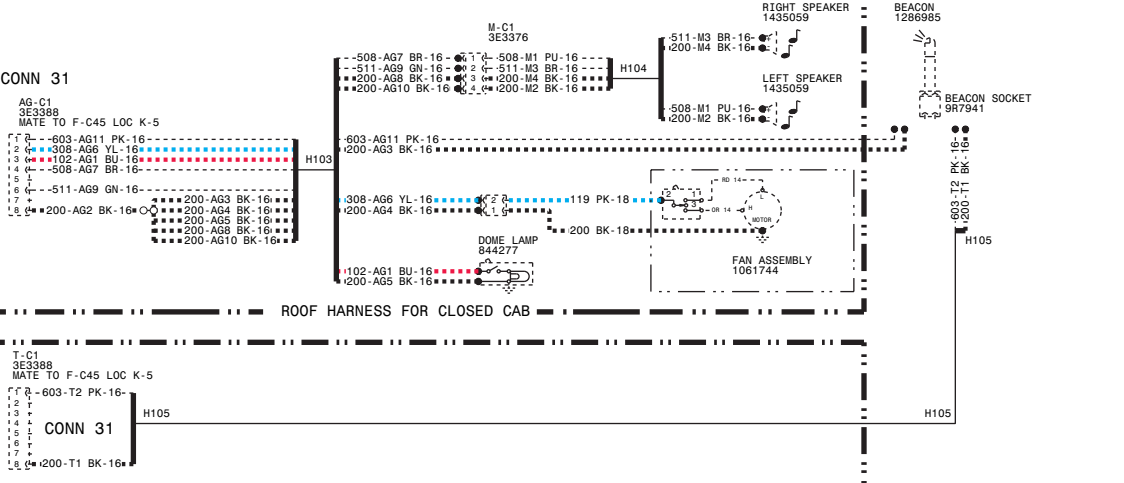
CONN 31
AG-C1
3E3388
MATE TO F-C45 LOC K-5
1 603-AG11 PK-16
2 308-AG6 YL-16
3 102-AG1 BU-16
4 508-AG7 BR-16
5
6 511-AG9 GN-16
7
8 200-AG2 BK-16
200-AG3 BK-16
200-AG4 BK-16
200-AG5 BK-16
200-AG8 BK-16
200-AG10 BK-16
H103
M-C1
3E3376
508-AG7 BR-16 1 508-M1 PU-16
511-AG9 GN-16 2 511-M3 BR-16
200-AG8 BK-16 3 200-M4 BK-16
200-AG10 BK-16 4 200-M2 BK-16
H104
RIGHT SPEAKER
1435059
511-M3 BR-16
200-M4 BK-16
LEFT SPEAKER
1435059
508-M1 PU-16
200-M2 BK-16
BEACON
1286985
BEACON SOCKET
9R7941
603-AG11 PK-16
200-AG3 BK-16
308-AG6 YL-16 2 119 PK-18
200-AG4 BK-16 1
200 BK-18
RD 14
OR 14
L
H
MOTOR
FAN ASSEMBLY
1061744
DOME LAMP
844277
102-AG1 BU-16
200-AG5 BK-16
603-T2 PK-16
200-T1 BK-16
H105
ROOF HARNESS FOR CLOSED CAB
T-C1
3E3388
MATE TO F-C45 LOC K-5
1 603-T2 PK-16
2
3
4
5
6
7
8 200-T1 BK-16
CONN 31
H105
H105